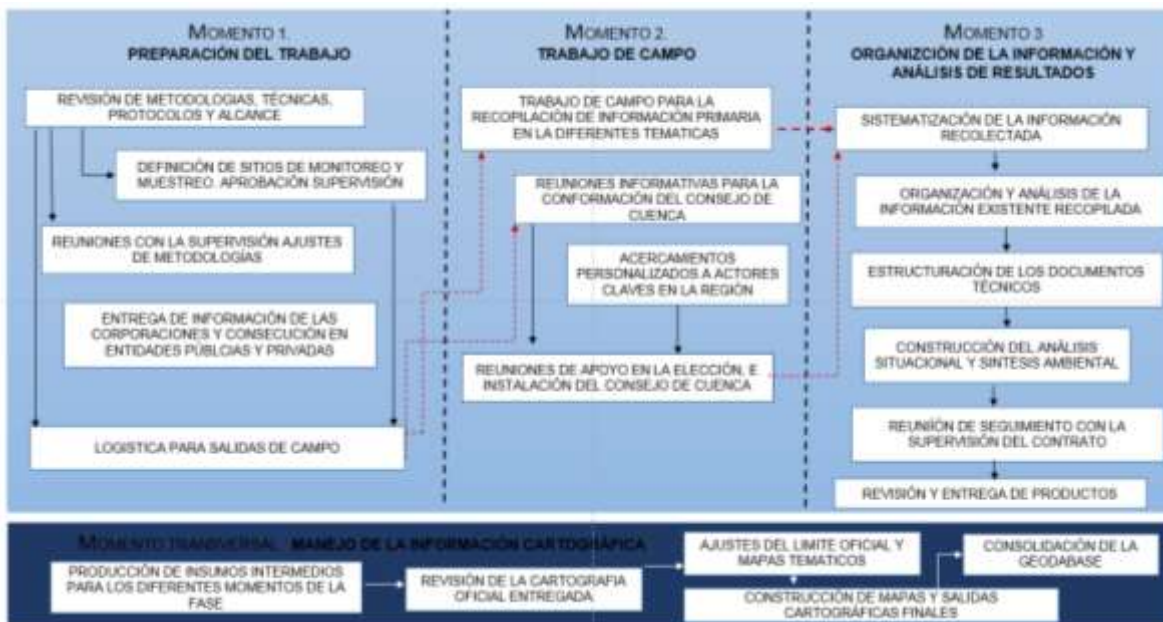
MOMENTO 1.
PREPARACIÓN DEL TRABAJO

REVISIÓN DE METODOLOGIAS, TÉCNICAS, PROTOCOLOS Y ALCANCE

DEFINICIÓN DE SITIOS DE MONITOREO Y MUESTREO. APROBACIÓN SUPERVISIÓN

REUNIONES CON LA SUPERVISIÓN AJUSTES DE METODOLOGÍAS

ENTREGA DE INFORMACIÓN DE LAS CORPORACIONES Y CONSECUCIÓN EN ENTIDADES PÚBLICAS Y PRIVADAS

LOGISTICA PARA SALIDAS DE CAMPO

MOMENTO 2.
TRABAJO DE CAMPO

TRABAJO DE CAMPO PARA LA RECOPILACIÓN DE INFORMACIÓN PRIMARIA EN LA DIFERENTES TEMATICAS

REUNIONES INFORMATIVAS PARA LA CONFORMACIÓN DEL CONSEJO DE CUENCA

ACERCAMIENTOS PERSONALIZADOS A ACTORES CLAVES EN LA REGIÓN

REUNIONES DE APOYO EN LA ELECCIÓN, E INSTALACIÓN DEL CONSEJO DE CUENCA

MOMENTO 3
ORGANIZCIÓN DE LA INFORMACIÓN Y ANÁLISIS DE RESULTADOS

SISTEMATIZACIÓN DE LA INFORMACIÓN RECOLECTADA

ORGANIZACIÓN Y ANÁLISIS DE LA INFORMACIÓN EXISTENTE RECOPILADA

ESTRUCTURACIÓN DE LOS DOCUMENTOS TÉCNICOS

CONSTRUCCIÓN DEL ANÁLISIS SITUACIONAL Y SÍNTESIS AMBIENTAL

REUNIÓN DE SEGUIMIENTO CON LA SUPERVISIÓN DEL CONTRATO

REVISIÓN Y ENTREGA DE PRODUCTOS

MOMENTO TRANSVERSAL: MANEJO DE LA INFORMACIÓN CARTOGRÁFICA

PRODUCCIÓN DE INSUMOS INTERMEDIOS PARA LOS DIFERENTES MOMENTOS DE LA FASE

REVISIÓN DE LA CARTOGRAFIA OFICIAL ENTREGADA

AJUSTES DEL LIMITE OFICIAL Y MAPAS TEMATICOS

CONSOLIDACIÓN DE LA GEODABASE

CONSTRUCCIÓN DE MAPAS Y SALIDAS CARTOGRÁFICAS FINALES